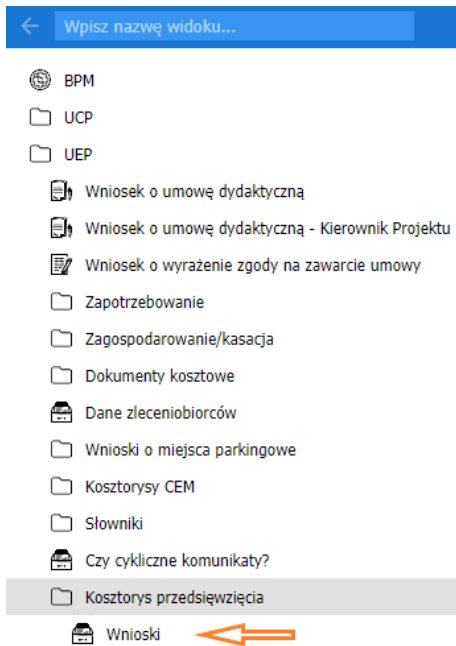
Wpisz nazwę widoku...

BPM

UCP

UEP

Wniosek o umowę dydaktyczną

Wniosek o umowę dydaktyczną - Kierownik Projektu

Wniosek o wyrażenie zgody na zawarcie umowy

Zapotrzebowanie

Zagospodarowanie/kasacja

Dokumenty kosztowe

Dane zleceniobiorców

Wnioski o miejsca parkingowe

Kosztorysy CEM

Słowniki

Czy cykliczne komunikaty?

Kosztorys przedsięwzięcia

Wnioski